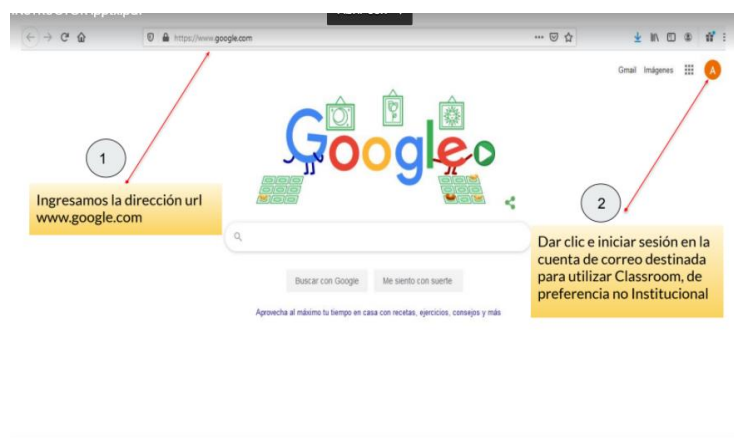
https://www.google.com

Gmail Imágenes A

Google

1

Ingresamos la dirección url www.google.com

2

Dar clic e iniciar sesión en la cuenta de correo destinada para utilizar Classroom, de preferencia no Institucional

Buscar con Google Me siento con suerte

Aprovecha al máximo tu tiempo en casa con recetas, ejercicios, consejos y más